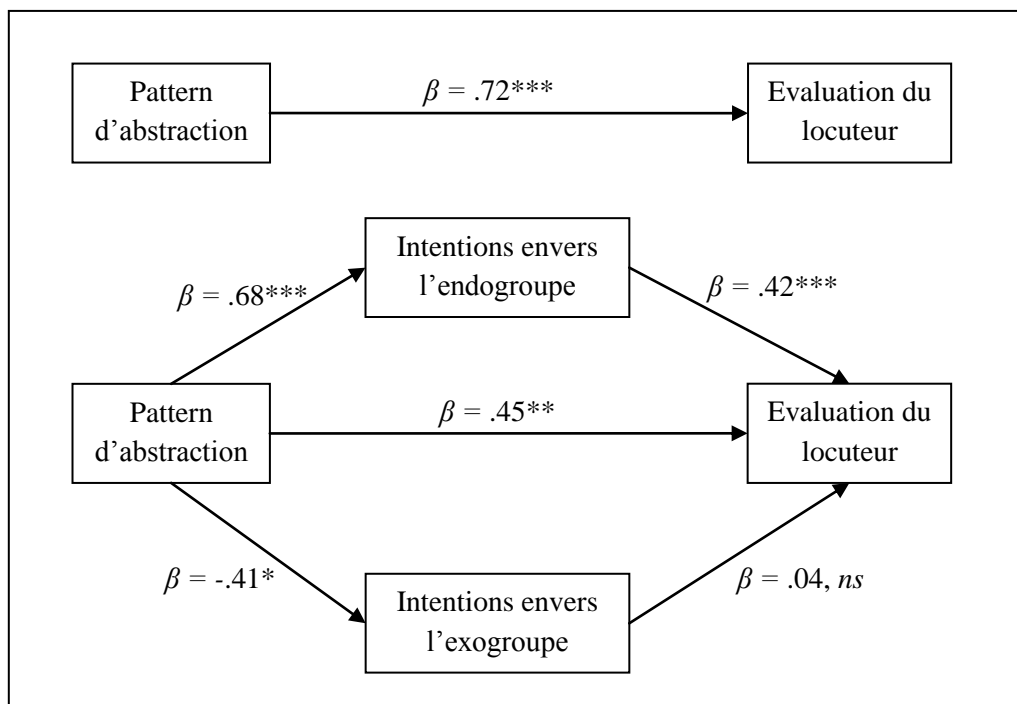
Pattern d’abstraction

$\beta$ = .72***

Evaluation du locuteur

Intentions envers l’endogroupe

$\beta$ = .68***

$\beta$ = .42***

Pattern d’abstraction

$\beta$ = .45**

Evaluation du locuteur

$\beta$ = -.41*

Intentions envers l’exogroupe

$\beta$ = .04, *ns*